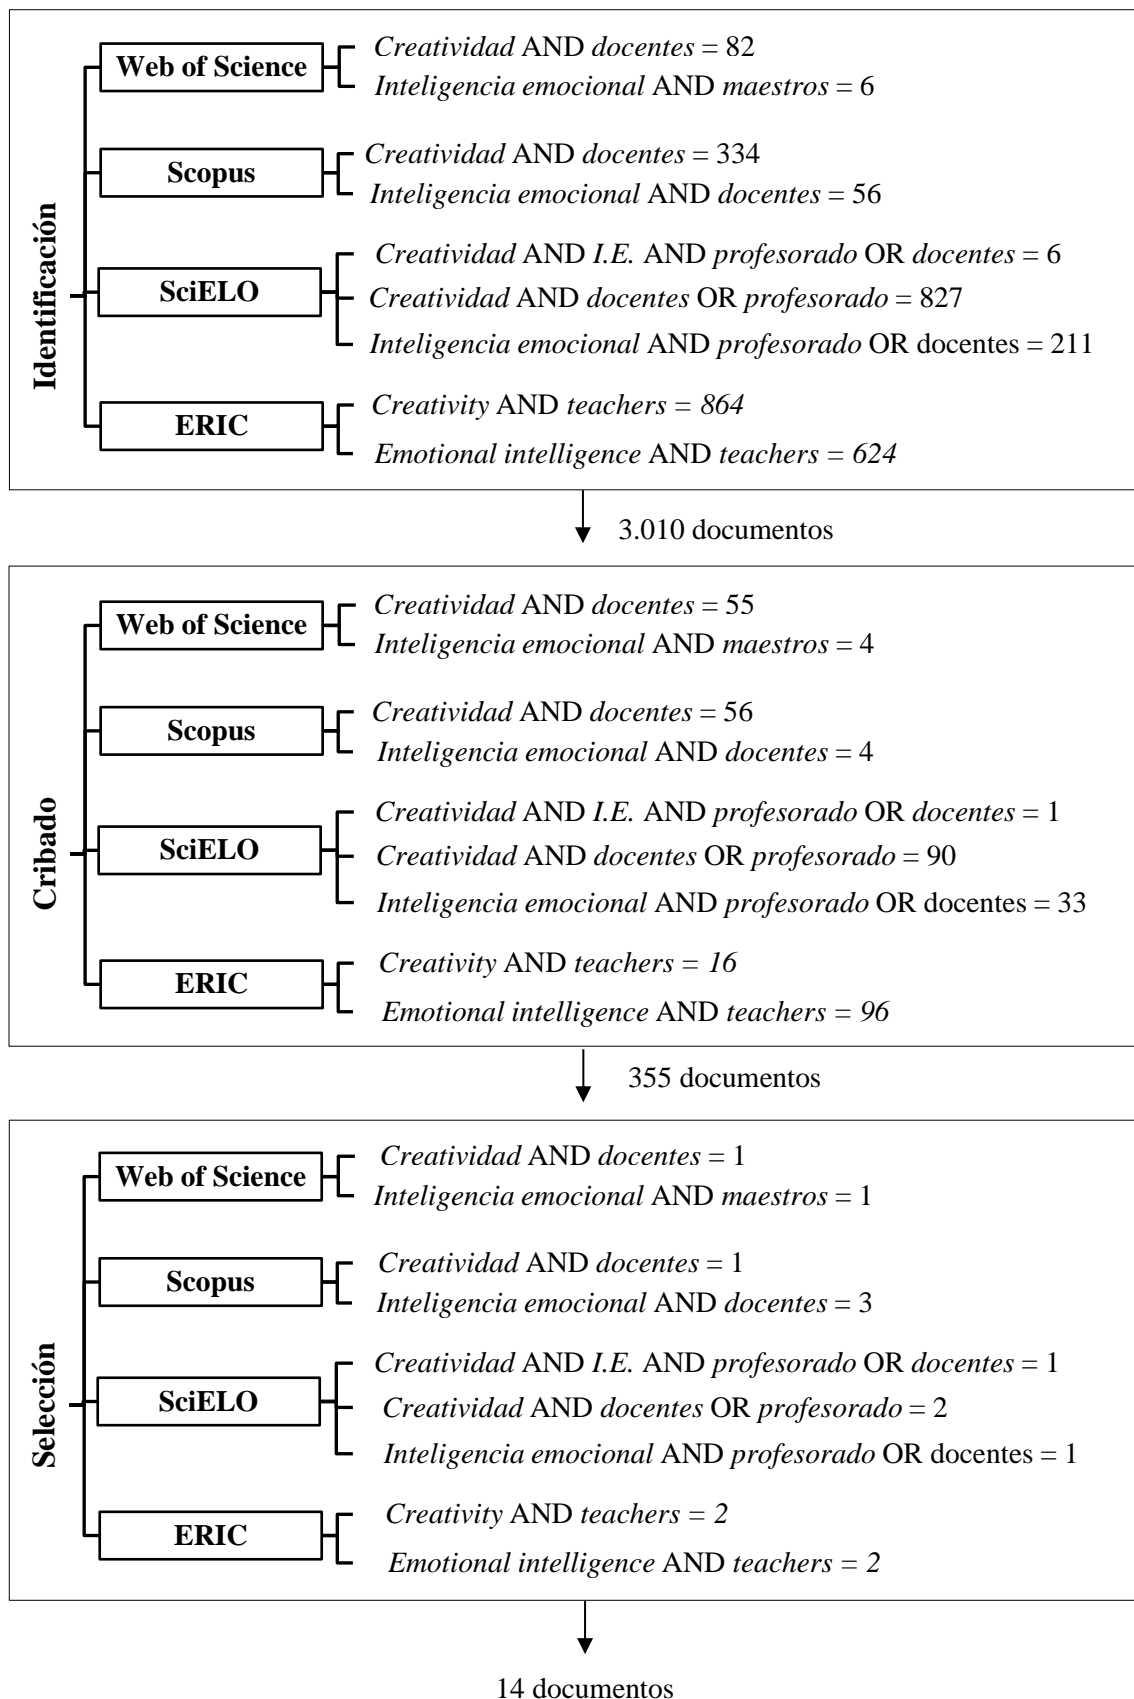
Identificación

Web of Science
Creatividad AND docentes = 82
Inteligencia emocional AND maestros = 6

Scopus
Creatividad AND docentes = 334
Inteligencia emocional AND docentes = 56

SciELO
Creatividad AND I.E. AND profesorado OR docentes = 6
Creatividad AND docentes OR profesorado = 827
Inteligencia emocional AND profesorado OR docentes = 211

ERIC
Creativity AND teachers = 864
Emotional intelligence AND teachers = 624

3.010 documentos

Cribado

Web of Science
Creatividad AND docentes = 55
Inteligencia emocional AND maestros = 4

Scopus
Creatividad AND docentes = 56
Inteligencia emocional AND docentes = 4

SciELO
Creatividad AND I.E. AND profesorado OR docentes = 1
Creatividad AND docentes OR profesorado = 90
Inteligencia emocional AND profesorado OR docentes = 33

ERIC
Creativity AND teachers = 16
Emotional intelligence AND teachers = 96

355 documentos

Selección

Web of Science
Creatividad AND docentes = 1
Inteligencia emocional AND maestros = 1

Scopus
Creatividad AND docentes = 1
Inteligencia emocional AND docentes = 3

SciELO
Creatividad AND I.E. AND profesorado OR docentes = 1
Creatividad AND docentes OR profesorado = 2
Inteligencia emocional AND profesorado OR docentes = 1

ERIC
Creativity AND teachers = 2
Emotional intelligence AND teachers = 2

14 documentos